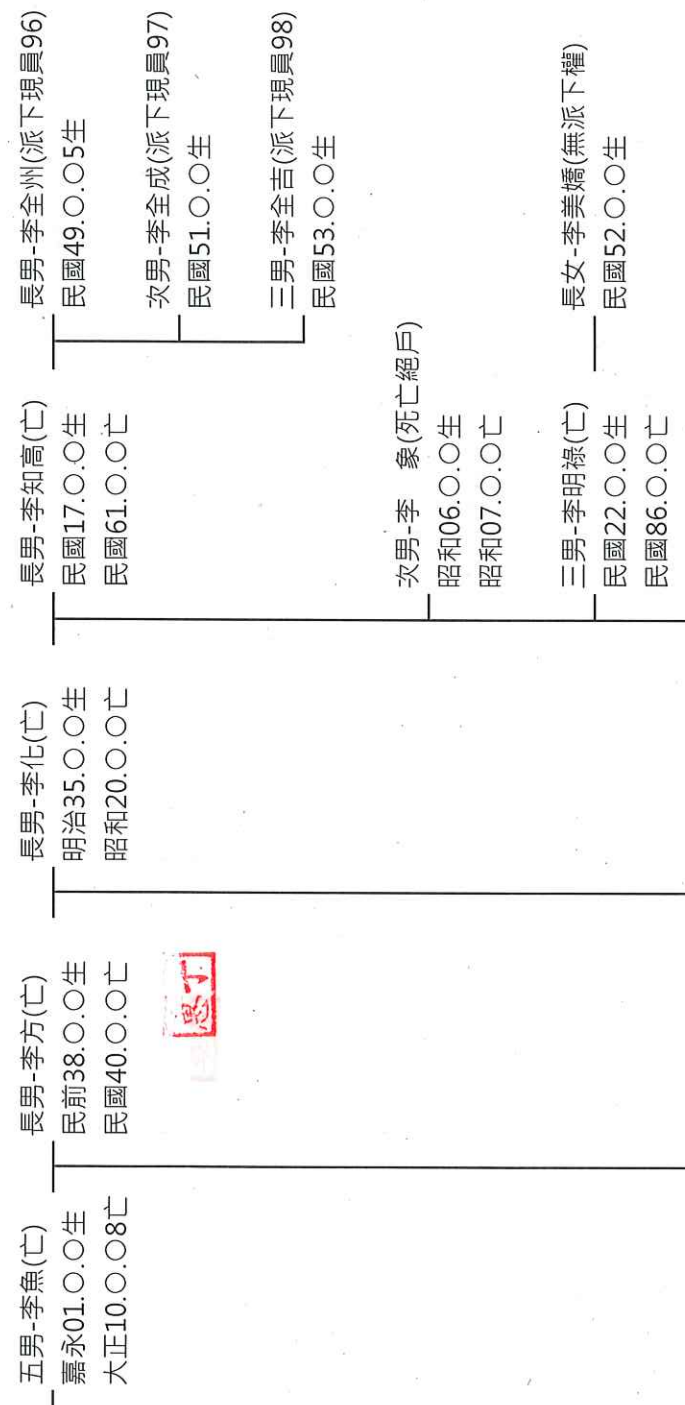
五男-李魚(亡)
嘉永01.○.○生
大正10.○.08亡

長男-李方(亡)
民前38.○.○生
民國40.○.○亡

長男-李化(亡)
明治35.○.○生
昭和20.○.○亡

長男-李知高(亡)
民國17.○.○生
民國61.○.○亡

長男-李全州(派下現員96)
民國49.○.○5生

次男-李全成(派下現員97)
民國51.○.○生

三男-李全吉(派下現員98)
民國53.○.○生

次男-李　象(死亡絕戶)
昭和06.○.○生
昭和07.○.○亡

三男-李明祿(亡)
民國22.○.○生
民國86.○.○亡

長女-李美嬌(無派下權)
民國52.○.○生